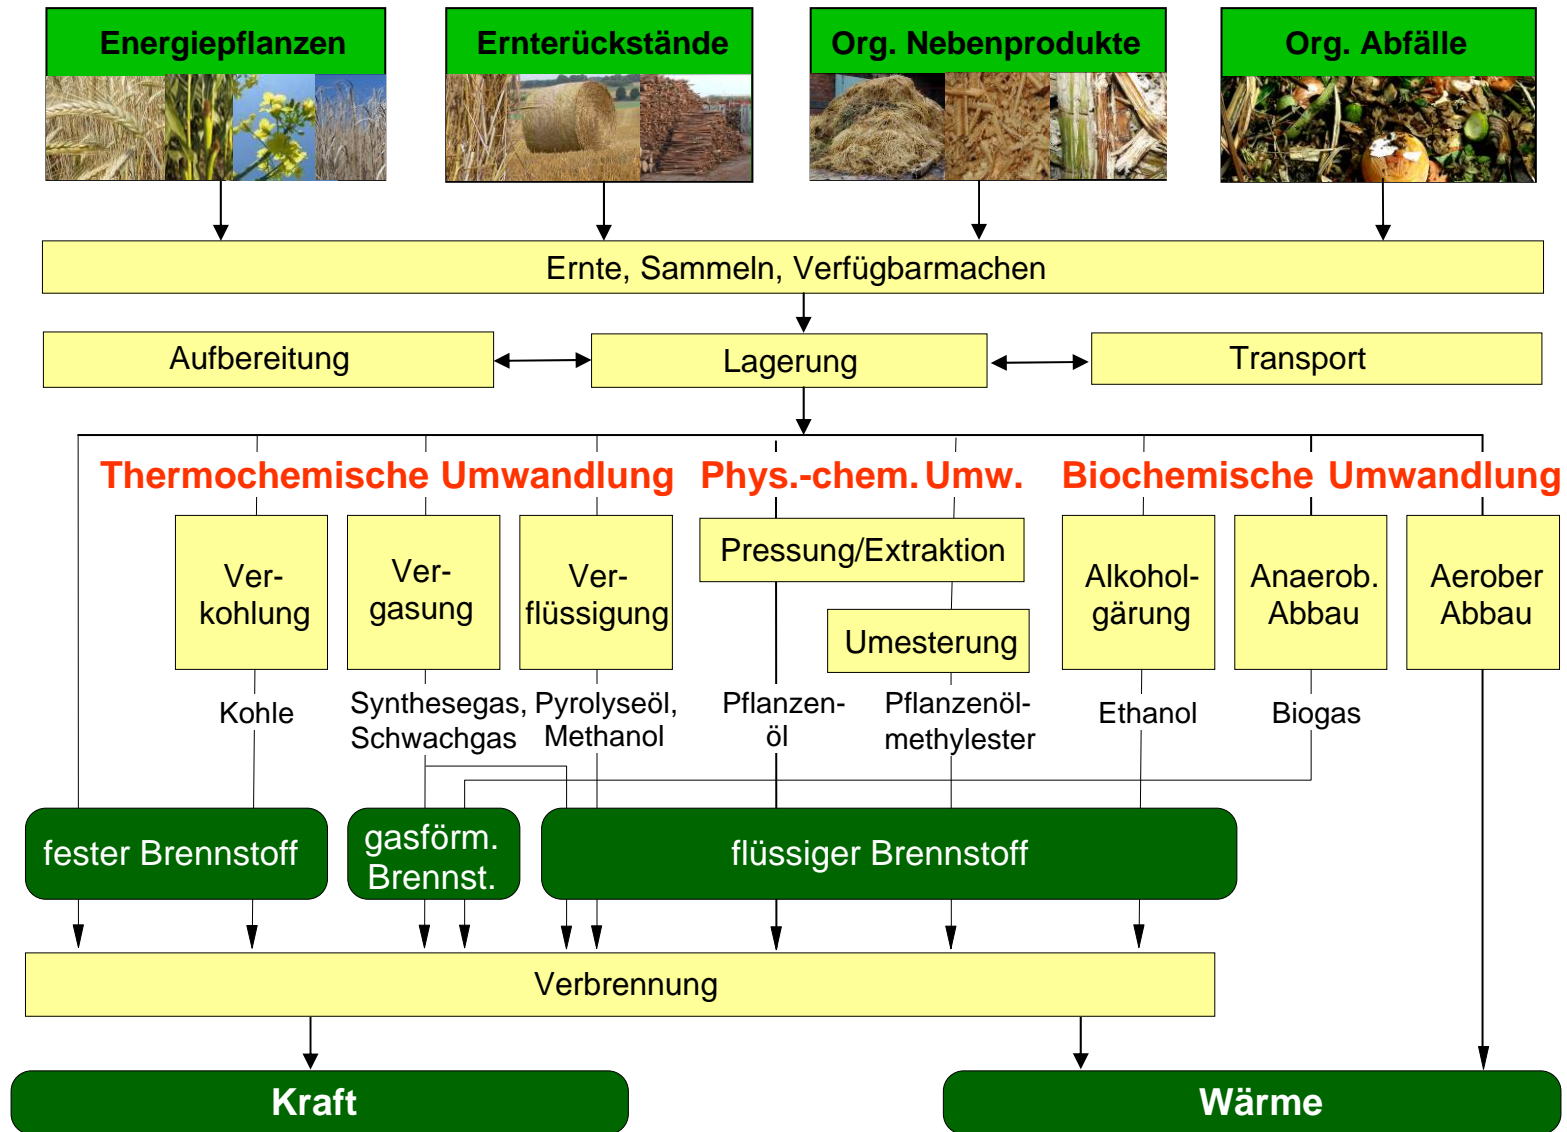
Energiepflanzen

Ernterückstände

Org. Nebenprodukte

Org. Abfälle

Ernte, Sammeln, Verfügbarmachen

Aufbereitung

Lagerung

Transport

Thermochemische Umwandlung

Phys.-chem. Umw.

Biochemische Umwandlung

Verkohlung

Vergasung

Verflüssigung

Pressung/Extraktion

Umesterung

Alkoholgärung

Anaerob. Abbau

Aerober Abbau

Kohle

Synthesegas, Schwachgas

Pyrolyseöl, Methanol

Pflanzenöl

Pflanzenölmethylester

Ethanol

Biogas

fester Brennstoff

gasförm. Brennst.

flüssiger Brennstoff

Verbrennung

Kraft

Wärme